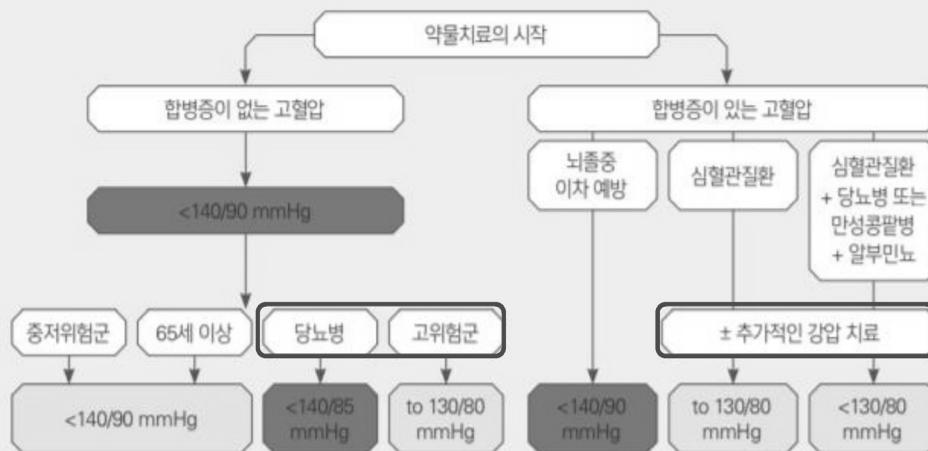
약물치료의 시작

합병증이 없는 고혈압

<140/90 mmHg

중저위험군

65세 이상

당뇨병

고위험군

<140/90 mmHg

<140/85 mmHg

to 130/80 mmHg

합병증이 있는 고혈압

뇌졸중 이차 예방

심혈관질환

심혈관질환 + 당뇨병 또는 만성콩팥병 + 알부민뇨

± 추가적인 강압 치료

<140/90 mmHg

to 130/80 mmHg

<130/80 mmHg